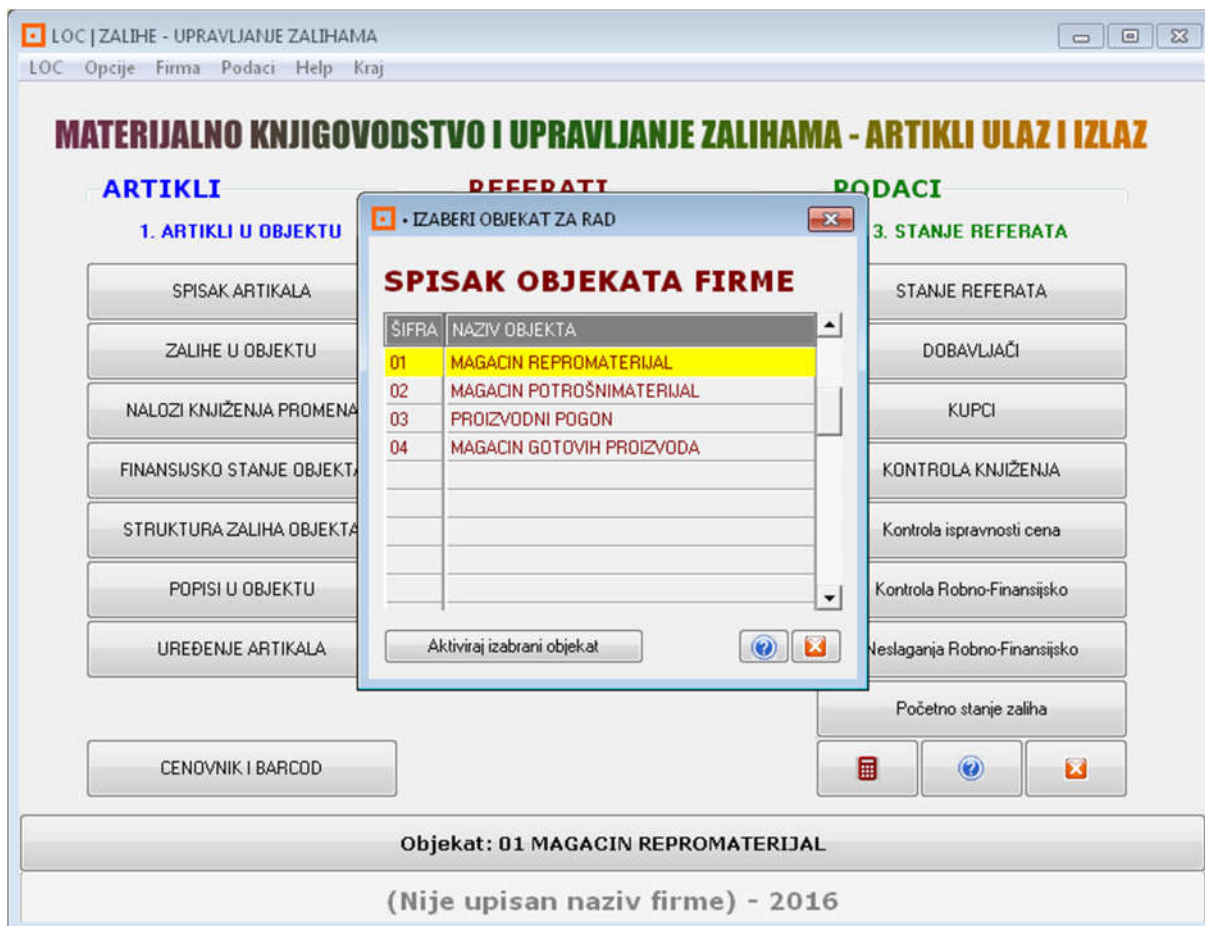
LOC | ZALIHE - UPRAVLJANJE ZALIHAMA

LOC Opcije Firma Podaci Help Kraj

MATERIJALNO KNJIGOVODSTVO I UPRAVLJANJE ZALIHAMA - ARTIKLI ULAZ I IZLAZ

ARTIKLI

1. ARTIKLI U OBJEKTU

SPISAK ARTIKALA

ZALIHE U OBJEKTU

NALOZI KNJIŽENJA PROMENA

FINANSIJSKO STANJE OBJEKTA

STRUKTURA ZALIHA OBJEKTA

POPISI U OBJEKTU

UREĐENJE ARTIKALA

CENOVNIK I BARCOD

REFERATI

PODACI

3. STANJE REFERATA

STANJE REFERATA

DOBAVLJAČI

KUPCI

KONTROLA KNJIŽENJA

Kontrola ispravnosti cena

Kontrola Robno-Finansijsko

Neslaganja Robno-Finansijsko

Početno stanje zaliha

• IZABERI OBJEKAT ZA RAD

SPISAK OBJEKATA FIRME

| ŠIFRA | NAZIV OBJEKTA |
|---|---|
| 01 | MAGACIN REPROMATERIJAL |
| 02 | MAGACIN POTROŠNIMATERIJAL |
| 03 | PROIZVODNI POGON |
| 04 | MAGACIN GOTOVIH PROIZVODA |

Aktiviraj izabrani objekat

Objekat: 01 MAGACIN REPROMATERIJAL

(Nije upisan naziv firme) - 2016